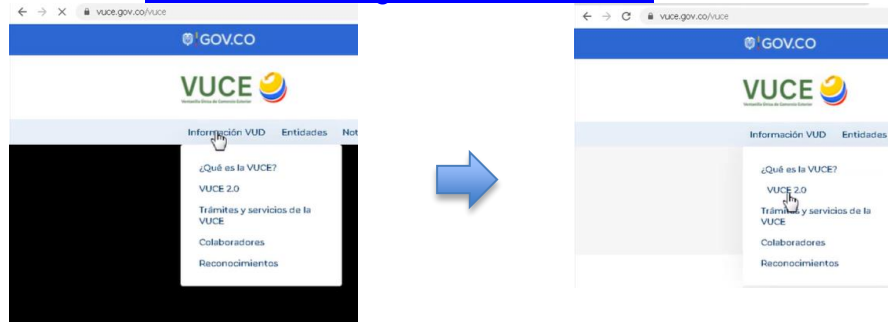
vuce.gov.co/vuce

GOV.CO

VUCE

Ventanilla Única de Comercio Exterior

Información VUD Entidades Not

¿Qué es la VUCE?

VUCE 2.0

Trámites y servicios de la VUCE

Colaboradores

Reconocimientos

vuce.gov.co/vuce

GOV.CO

VUCE

Ventanilla Única de Comercio Exterior

Información VUD Entidades

¿Qué es la VUCE?

VUCE 2.0

Trámites y servicios de la VUCE

Colaboradores

Reconocimientos